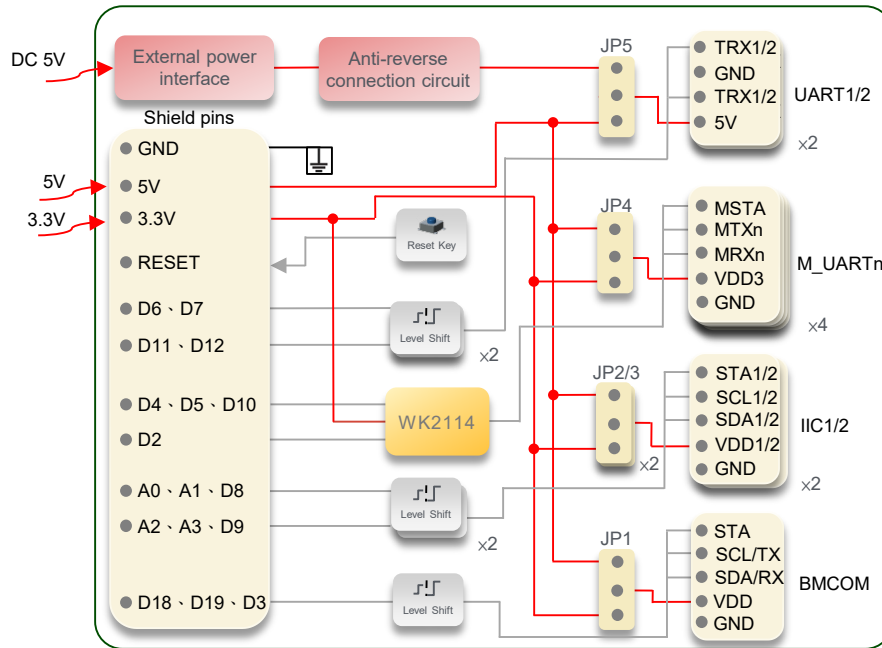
DC 5V

External power interface

Anti-reverse connection circuit

JP5

TRX1/2
GND
TRX1/2
5V

UART1/2

×2

Shield pins

GND
5V
3.3V
RESET
D6、D7
D11、D12
D4、D5、D10
D2
A0、A1、D8
A2、A3、D9
D18、D19、D3

5V

3.3V

Reset Key

Level Shift

×2

WK2114

Level Shift

×2

Level Shift

JP4

MSTA
MTXn
MRXn
VDD3
GND

M_UARTn

×4

JP2/3

×2

STA1/2
SCL1/2
SDA1/2
VDD1/2
GND

IIC1/2

×2

JP1

STA
SCL/TX
SDA/RX
VDD
GND

BMCOM